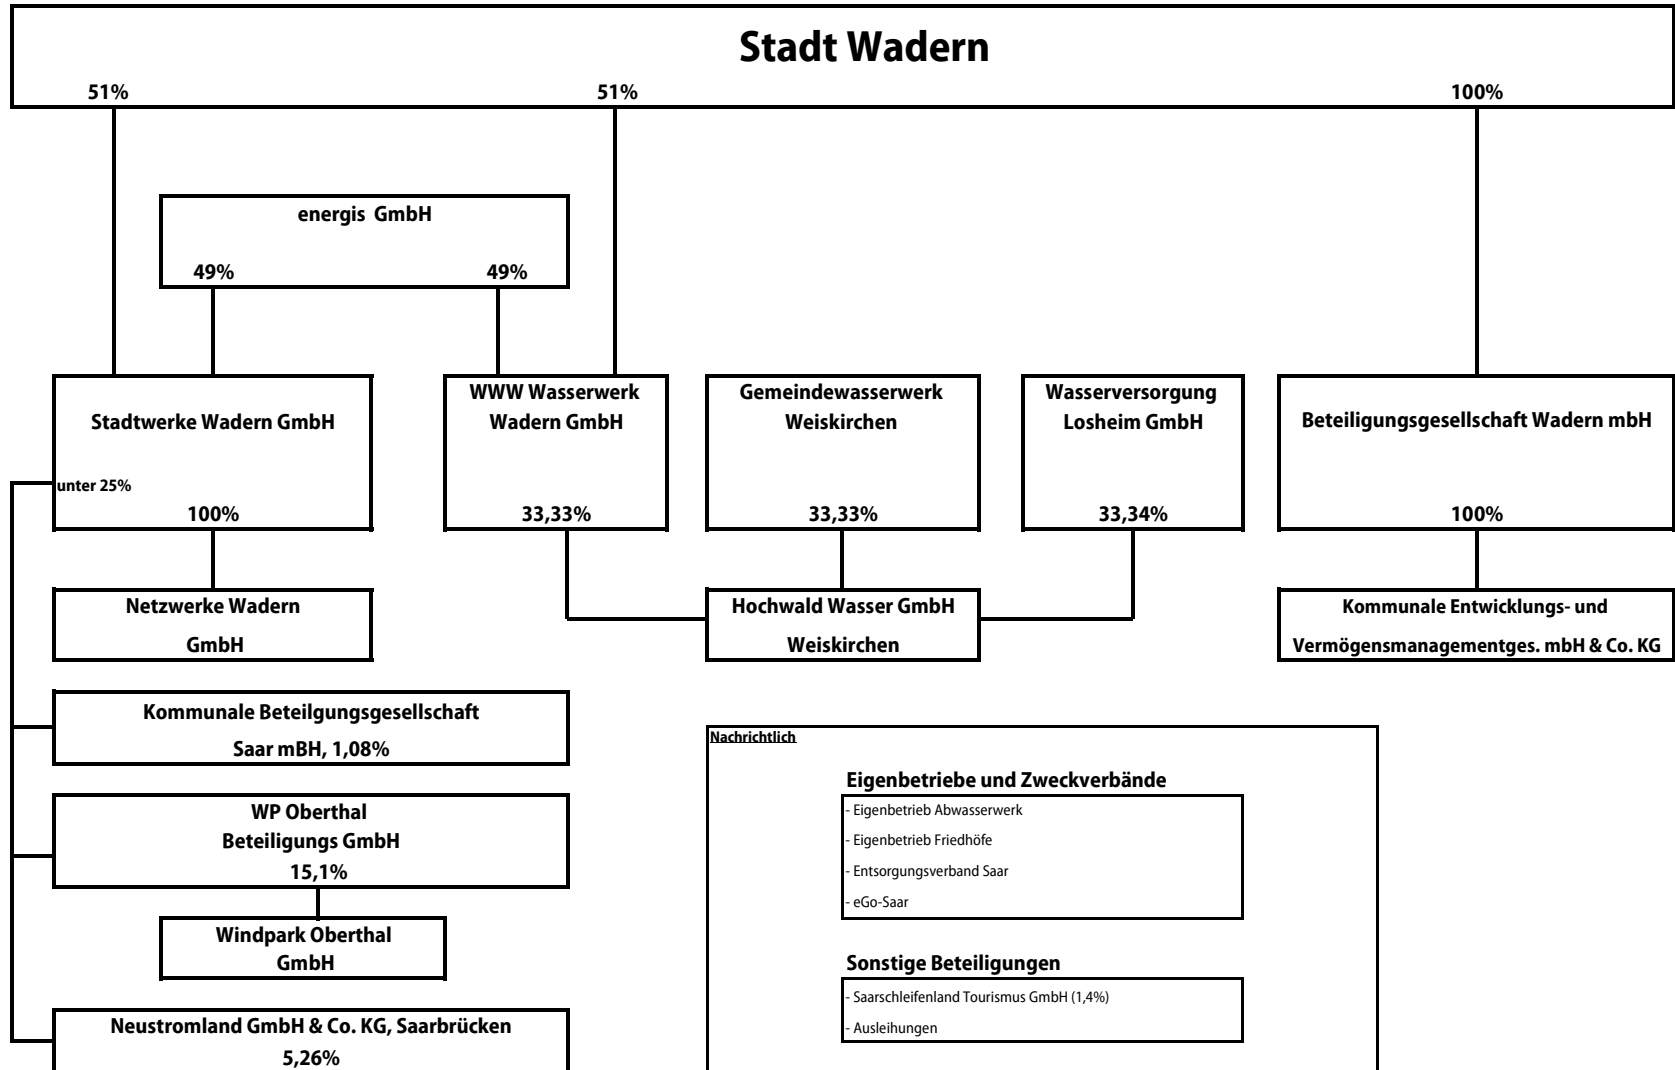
Stadt Wadern

51% 51% 100%

energis GmbH

49% 49%

Stadtwerke Wadern GmbH

unter 25%

100%

WWW Wasserwerk Wadern GmbH

33,33%

Gemeindewasserwerk Weiskirchen

33,33%

Wasserversorgung Losheim GmbH

33,34%

Beteiligungsgesellschaft Wadern mbH

100%

Netzwerke Wadern GmbH

Hochwald Wasser GmbH Weiskirchen

Kommunale Entwicklungs- und Vermögensmanagementges. mbH & Co. KG

Kommunale Beteilgungsgesellschaft Saar mBH, 1,08%

WP Oberthal Beteiligungs GmbH 15,1%

Windpark Oberthal GmbH

Neustromland GmbH & Co. KG, Saarbrücken 5,26%

Nachrichtlich

Eigenbetriebe und Zweckverbände

- Eigenbetrieb Abwasserwerk
- Eigenbetrieb Friedhöfe
- Entsorgungsverband Saar
- eGo-Saar

Sonstige Beteiligungen

- Saarschleifenland Tourismus GmbH (1,4%)
- Ausleihungen